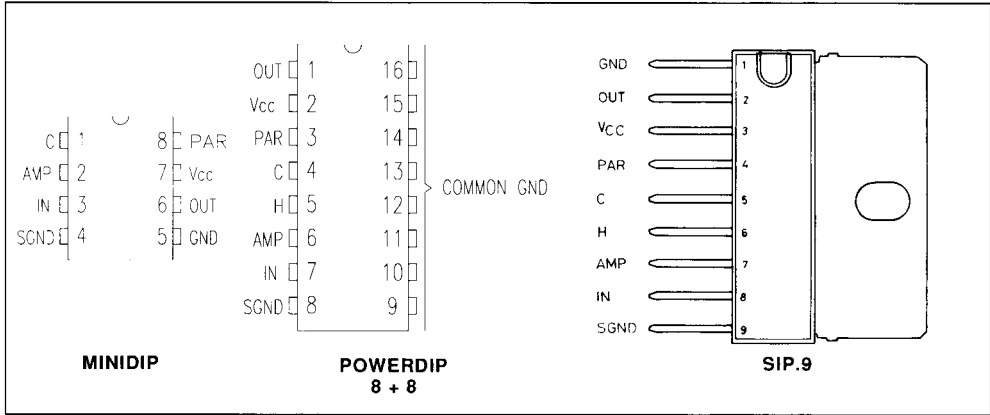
C 1
AMP 2
IN 3
SGND 4
8 PAR
7 Vcc
6 OUT
5 GND

MINIDIP

OUT 1
Vcc 2
PAR 3
C 4
H 5
AMP 6
IN 7
SGND 8
16
15
14
13
12
11
10
9
COMMON GND

POWERDIP 8 + 8

GND 1
OUT 2
Vcc 3
PAR 4
C 5
H 6
AMP 7
IN 8
SGND 9

SIP.9